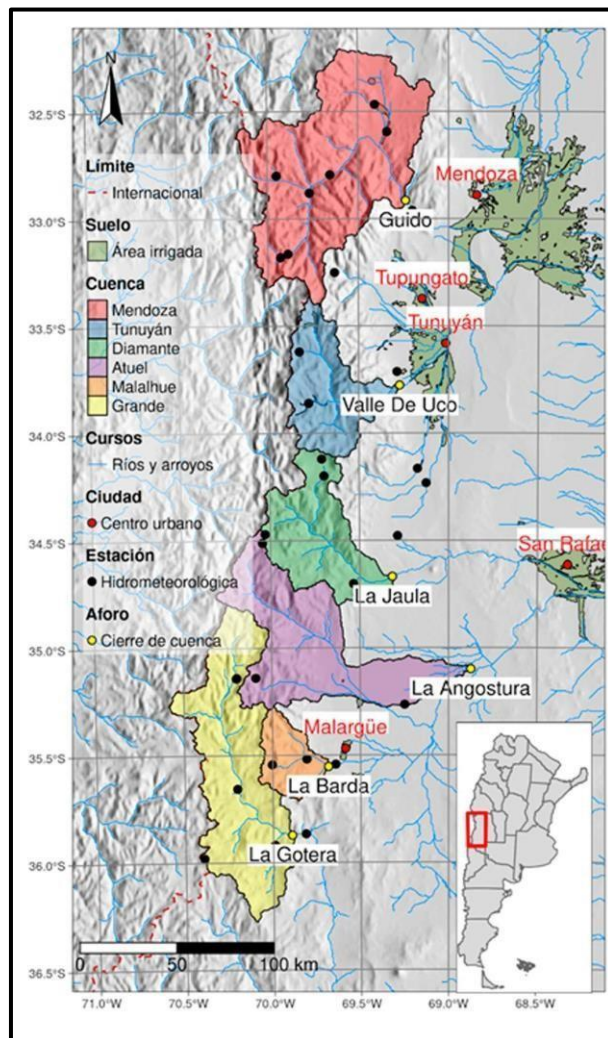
N

32.5°S
33.0°S
33.5°S
34.0°S
34.5°S
35.0°S
35.5°S
36.0°S
36.5°S

Límite
Internacional

Suelo
Área irrigada

Cuenca
Mendoza
Tunuyán
Diamante
Atuel
Malalhue
Grande

Cursos
Ríos y arroyos

Ciudad
Centro urbano

Estación
Hidrometeorológica

Aforo
Cierre de cuenca

Mendoza
Guido
Tupungato
Tunuyán
Valle De Uco
San Rafae
La Jaula
La Angostura
Malargüe
La Barda
La Gotera

0 50 100 km

71.0°W 70.5°W 70.0°W 69.5°W 69.0°W 68.5°W